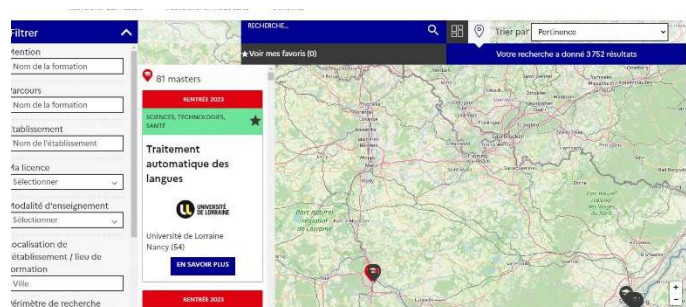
Filtrer
Mention
Nom de la formation
Parcours
Nom de la formation
Etablissement
Nom de l'établissement
Ma licence
Sélectionner
Modalité d'enseignement
Sélectionner
Localisation de l'établissement / lieu de formation
Ville
Périmètre de recherche

RECHERCHE...
★ Voir mes favoris (0)
Trier par Pertinence
Votre recherche a donné 3 752 résultats

81 masters
RENTRÉE 2023
SCIENCES, TECHNOLOGIES, SANTÉ
Traitement automatique des langues
UNIVERSITÉ DE LORRAINE
Université de Lorraine
Nancy (54)
EN SAVOIR PLUS
RENTRÉE 2023

Parc naturel régional de Lorraine
Parc naturel régional des Ballons des Vosges
+
-